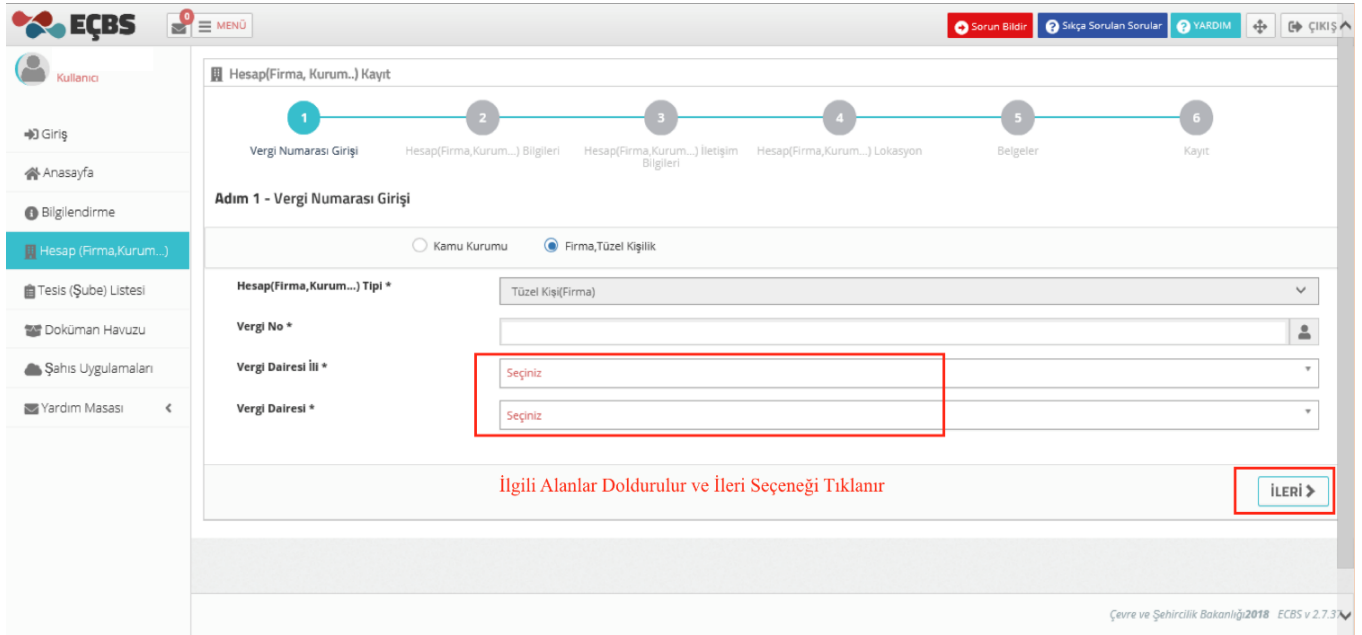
EÇBS

0

MENÜ

Sorun Bildir

Sıkça Sorulan Sorular

YARDIM

ÇIKIŞ

Kullanıcı

Giriş

Anasayfa

Bilgilendirme

Hesap (Firma,Kurum...)

Tesis (Şube) Listesi

Doküman Havuzu

Şahıs Uygulamaları

Yardım Masası

Hesap(Firma, Kurum..) Kayıt

1 Vergi Numarası Girişi

2 Hesap(Firma,Kurum...) Bilgileri

3 Hesap(Firma,Kurum...) İletişim Bilgileri

4 Hesap(Firma,Kurum...) Lokasyon

5 Belgeler

6 Kayıt

Adım 1 - Vergi Numarası Girişi

Kamu Kurumu

Firma,Tüzel Kişilik

Hesap(Firma,Kurum...) Tipi *

Tüzel Kişi(Firma)

Vergi No *

Vergi Dairesi İli *

Seçiniz

Vergi Dairesi *

Seçiniz

İlgili Alanlar Doldurulur ve İleri Seçeneği Tıklanır

İLERİ

Çevre ve Şehircilik Bakanlığı2018 ECBS v 2.7.37